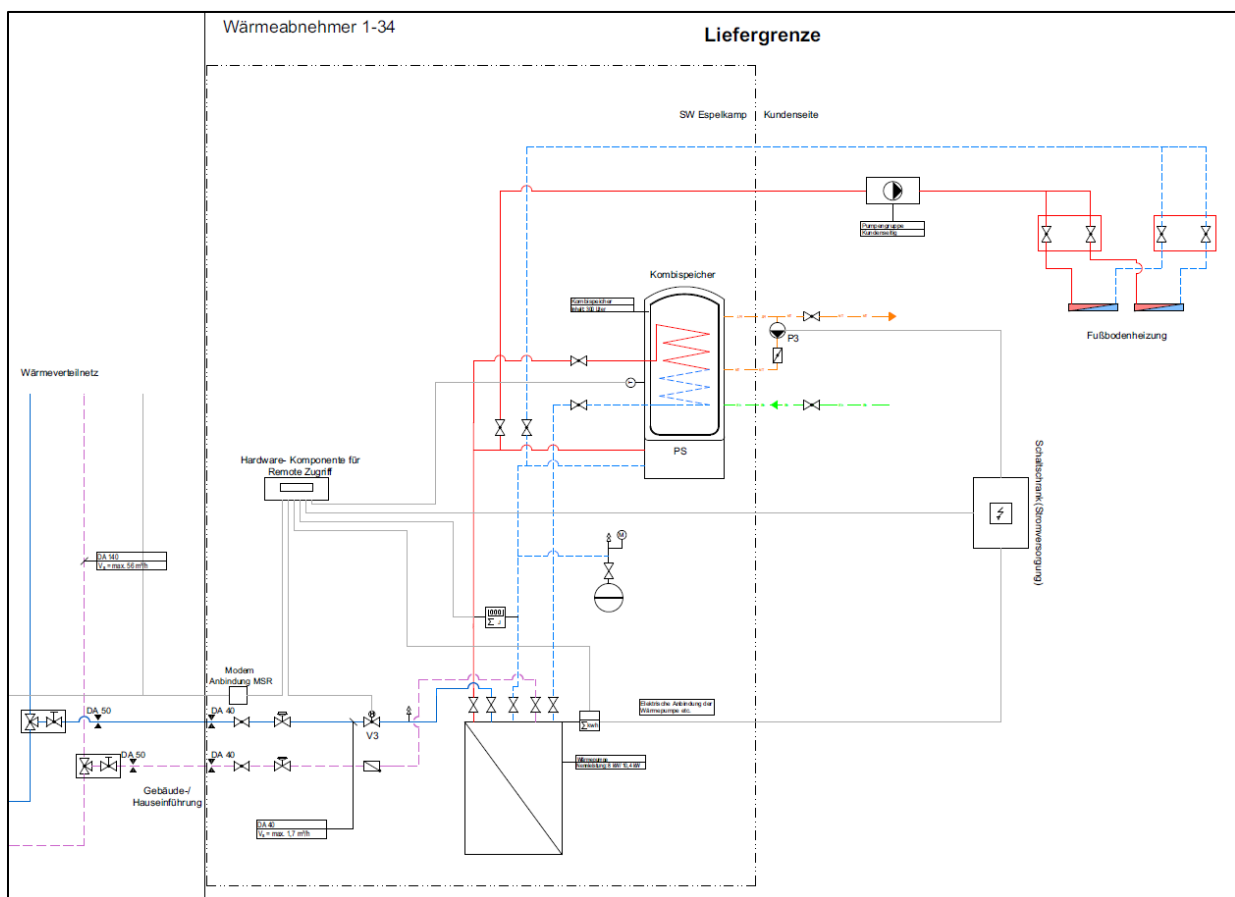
Wärmeabnehmer 1-34

Liefergrenze

SW Espelkamp | Kundenseite

Pumpengruppe
Kundenseitig

Kombispeicher

Kombispeicher
Inhalt 300 Liter

P3

Fußbodenheizung

Wärmeverteilnetz

PS

Hardware- Komponente für Remote Zugriff

Schaltschrank (Stromversorgung)

DA 140
$V_s$ = max. 56 m³/h

M

Modem
Anbindung MSR

DA 50

DA 40

V3

kWh

Elektrische Anbindung der Wärmepumpe etc.

DA 50

DA 40

Wärmepumpe
Nennleistung 6 kW/ 10,4 kW

Gebäude-/
Hauseinführung

DA 40
$V_s$ = max. 1,7 m³/h